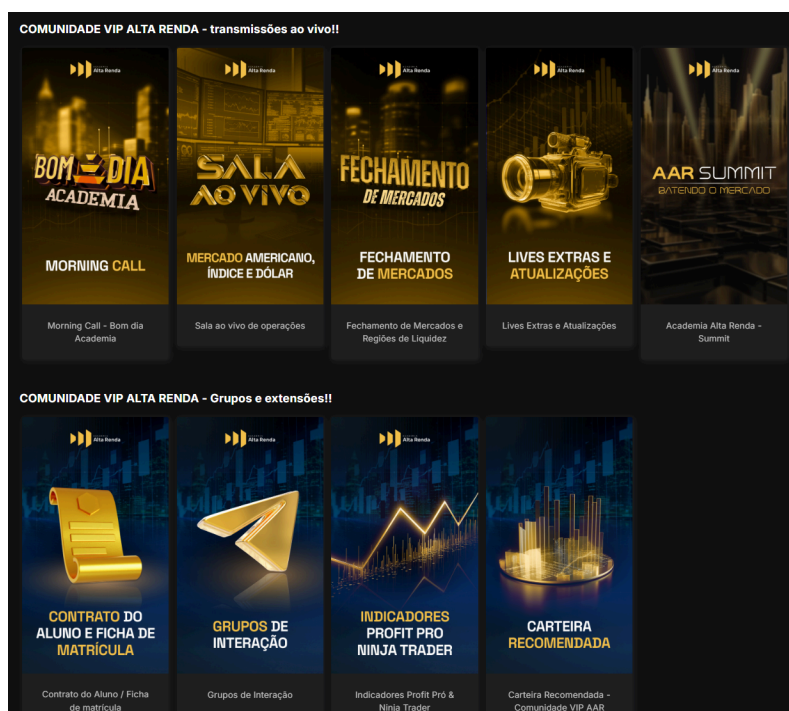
COMUNIDADE VIP ALTA RENDA - transmissões ao vivo!!

Alta Renda
BOM DIA ACADEMIA
MORNING CALL
Morning Call - Bom dia Academia

Alta Renda
SALA AO VIVO
MERCADO AMERICANO, ÍNDICE E DÓLAR
Sala ao vivo de operações

Alta Renda
FECHAMENTO DE MERCADOS
FECHAMENTO DE MERCADOS
Fechamento de Mercados e Regiões de Liquidez

Alta Renda
LIVES EXTRAS E ATUALIZAÇÕES
Lives Extras e Atualizações

Alta Renda
AAR SUMMIT
BATENDO O MERCADO
Academia Alta Renda - Summit

COMUNIDADE VIP ALTA RENDA - Grupos e extensões!!

Alta Renda
CONTRATO DO ALUNO E FICHA DE MATRÍCULA
Contrato do Aluno / Ficha de matrícula

Alta Renda
GRUPOS DE INTERAÇÃO
Grupos de Interação

Alta Renda
INDICADORES PROFIT PRO NINJA TRADER
Indicadores Profit Pró & Ninja Trader

Alta Renda
CARTEIRA RECOMENDADA
Carteira Recomendada - Comunidade VIP AAR